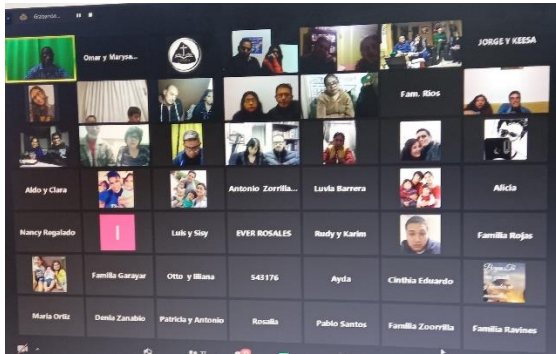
Omar y Marysa...

JORGE Y KEESA

Fam. Rios

Aldo y Clara

Antonio Zorrilla...

Luvia Barrera

Alicia

Nancy Regalado

I

Luis y Sisy

EVER ROSALES

Rudy y Karim

Familia Rojas

Familia Garayar

Otto y Iliana

543176

Ayda

Cinthia Eduardo

Maria Ortiz

Denis Zanabio

Patricia y Antonio

Rosalia

Pablo Santos

Familia Zoorrilla

Familia Ravines